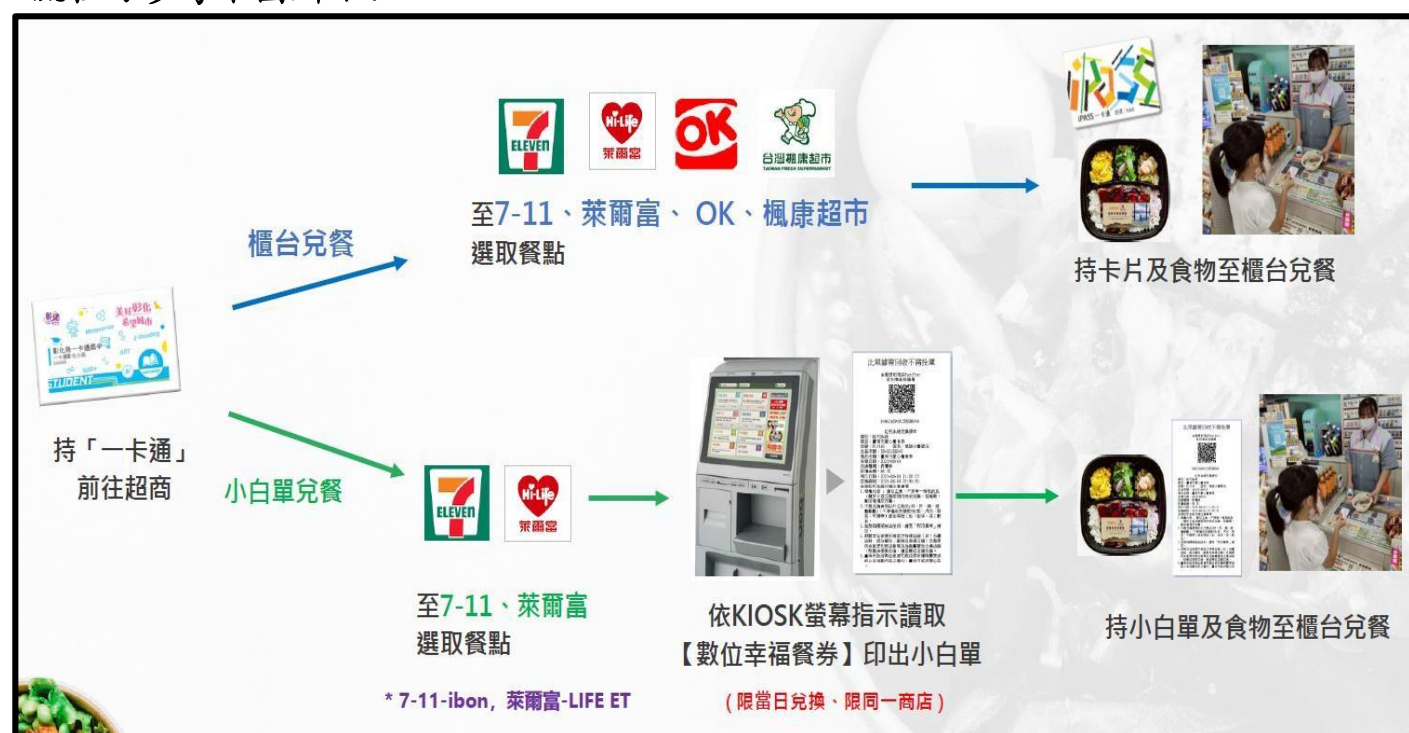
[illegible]

7 ELEVEN Hi-Life 萊爾富 OK 台灣楓康超市

櫃台兌餐

至7-11、萊爾富、 OK、楓康超市
選取餐點

持卡片及食物至櫃台兌餐

美好彰化 希望城市 STUDENT

持「一卡通」
前往超商

小白單兌餐

7 ELEVEN Hi-Life 萊爾富

至7-11、萊爾富
選取餐點

依KIOSK螢幕指示讀取
【數位幸福餐券】印出小白單

持小白單及食物至櫃台兌餐

* 7-11-ibon，萊爾富-LIFE ET

（限當日兌換、限同一商店）